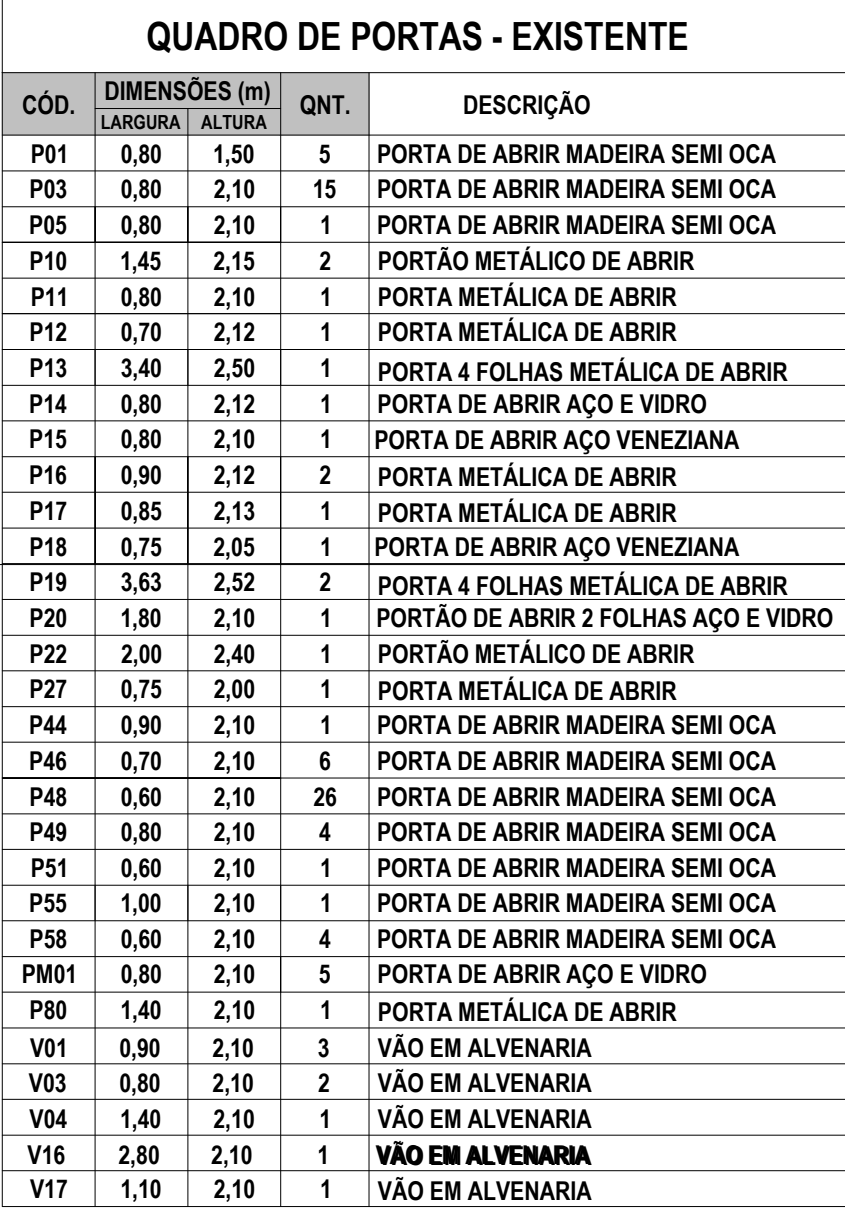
QUADRO DE PORTAS - EXISTENTE

| CÓD. | DIMENSÕES (m) LARGURA | DIMENSÕES (m) ALTURA | QNT. | DESCRIÇÃO |
|---|---|---|---|---|
| P01 | 0,80 | 1,50 | 5 | PORTA DE ABRIR MADEIRA SEMI OCA |
| P03 | 0,80 | 2,10 | 15 | PORTA DE ABRIR MADEIRA SEMI OCA |
| P05 | 0,80 | 2,10 | 1 | PORTA DE ABRIR MADEIRA SEMI OCA |
| P10 | 1,45 | 2,15 | 2 | PORTÃO METÁLICO DE ABRIR |
| P11 | 0,80 | 2,10 | 1 | PORTA METÁLICA DE ABRIR |
| P12 | 0,70 | 2,12 | 1 | PORTA METÁLICA DE ABRIR |
| P13 | 3,40 | 2,50 | 1 | PORTA 4 FOLHAS METÁLICA DE ABRIR |
| P14 | 0,80 | 2,12 | 1 | PORTA DE ABRIR AÇO E VIDRO |
| P15 | 0,80 | 2,10 | 1 | PORTA DE ABRIR AÇO VENEZIANA |
| P16 | 0,90 | 2,12 | 2 | PORTA METÁLICA DE ABRIR |
| P17 | 0,85 | 2,13 | 1 | PORTA METÁLICA DE ABRIR |
| P18 | 0,75 | 2,05 | 1 | PORTA DE ABRIR AÇO VENEZIANA |
| P19 | 3,63 | 2,52 | 2 | PORTA 4 FOLHAS METÁLICA DE ABRIR |
| P20 | 1,80 | 2,10 | 1 | PORTÃO DE ABRIR 2 FOLHAS AÇO E VIDRO |
| P22 | 2,00 | 2,40 | 1 | PORTÃO METÁLICO DE ABRIR |
| P27 | 0,75 | 2,00 | 1 | PORTA METÁLICA DE ABRIR |
| P44 | 0,90 | 2,10 | 1 | PORTA DE ABRIR MADEIRA SEMI OCA |
| P46 | 0,70 | 2,10 | 6 | PORTA DE ABRIR MADEIRA SEMI OCA |
| P48 | 0,60 | 2,10 | 26 | PORTA DE ABRIR MADEIRA SEMI OCA |
| P49 | 0,80 | 2,10 | 4 | PORTA DE ABRIR MADEIRA SEMI OCA |
| P51 | 0,60 | 2,10 | 1 | PORTA DE ABRIR MADEIRA SEMI OCA |
| P55 | 1,00 | 2,10 | 1 | PORTA DE ABRIR MADEIRA SEMI OCA |
| P58 | 0,60 | 2,10 | 4 | PORTA DE ABRIR MADEIRA SEMI OCA |
| PM01 | 0,80 | 2,10 | 5 | PORTA DE ABRIR AÇO E VIDRO |
| P80 | 1,40 | 2,10 | 1 | PORTA METÁLICA DE ABRIR |
| V01 | 0,90 | 2,10 | 3 | VÃO EM ALVENARIA |
| V03 | 0,80 | 2,10 | 2 | VÃO EM ALVENARIA |
| V04 | 1,40 | 2,10 | 1 | VÃO EM ALVENARIA |
| V16 | 2,80 | 2,10 | 1 | VÃO EM ALVENARIA |
| V17 | 1,10 | 2,10 | 1 | VÃO EM ALVENARIA |